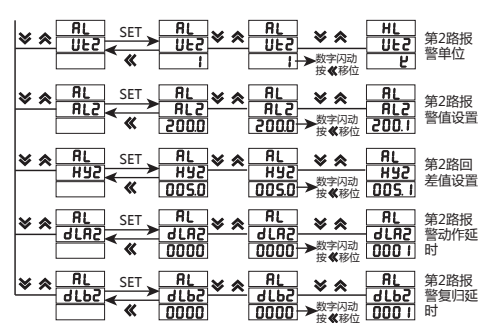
AL
UE2
SET
AL
UE2
«
AL
UE2
1
AL
UE2
1
数字闪动
按«移位
HL
UE2
E
第2路报警单位

AL
AL2
SET
AL
AL2
200.0
«
AL
AL2
200.0
数字闪动
按«移位
AL
AL2
200.1
第2路报警值设置

AL
HY2
SET
AL
HY2
005.0
«
AL
HY2
005.0
数字闪动
按«移位
AL
HY2
005.1
第2路回差值设置

AL
dLA2
SET
AL
dLA2
0000
«
AL
dLA2
0000
数字闪动
按«移位
AL
dLA2
0001
第2路报警动作延时

AL
dLb2
SET
AL
dLb2
0000
«
AL
dLb2
0000
数字闪动
按«移位
AL
dLb2
0001
第2路报警复归延时